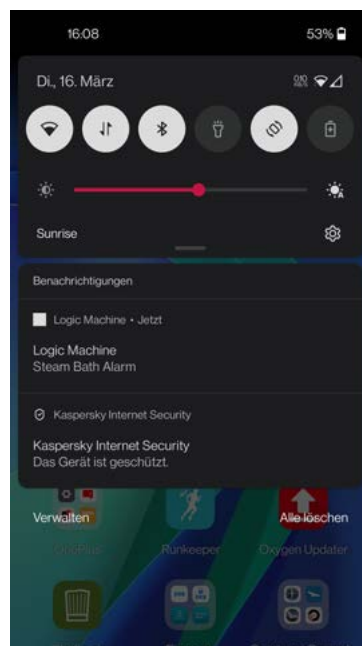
16:08

53%

Di., 16. März

Sunrise

Benachrichtigungen

Logic Machine • Jetzt

Logic Machine
Steam Bath Alarm

Kaspersky Internet Security

Kaspersky Internet Security
Das Gerät ist geschützt.

Verwalten

Alle löschen

OnePlus

Runkeeper

Oxygen Updater